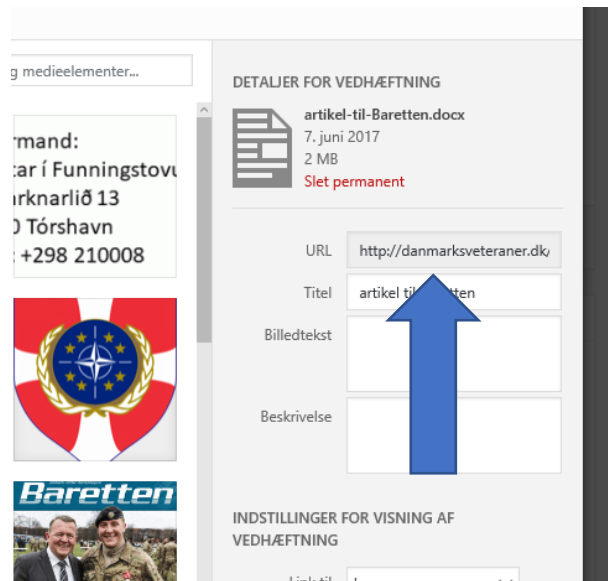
g medieelementer...

rmand:
tar í Funningstovu
rknarlið 13
0 Tórshavn
: +298 210008

Baretten

DETALJER FOR VEDHÆFTNING

artikel-til-Baretten.docx
7. juni 2017
2 MB
Slet permanent

URL http://danmarksveteraner.dk/

Titel artikel til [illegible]tten

Billedtekst

Beskrivelse

INDSTILLINGER FOR VISNING AF VEDHÆFTNING

Link til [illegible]